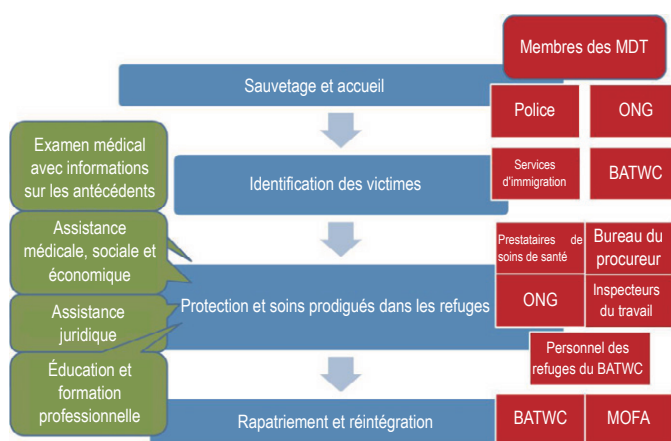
Membres des MDT

Sauvetage et accueil

Police

ONG

Examen médical avec informations sur les antécédents

Identification des victimes

Services d'immigration

BATWC

Assistance médicale, sociale et économique

Prestataires de soins de santé

Bureau du procureur

Assistance juridique

Protection et soins prodigués dans les refuges

ONG

Inspecteurs du travail

Personnel des refuges du BATWC

Éducation et formation professionnelle

Rapatriement et réintégration

BATWC

MOFA